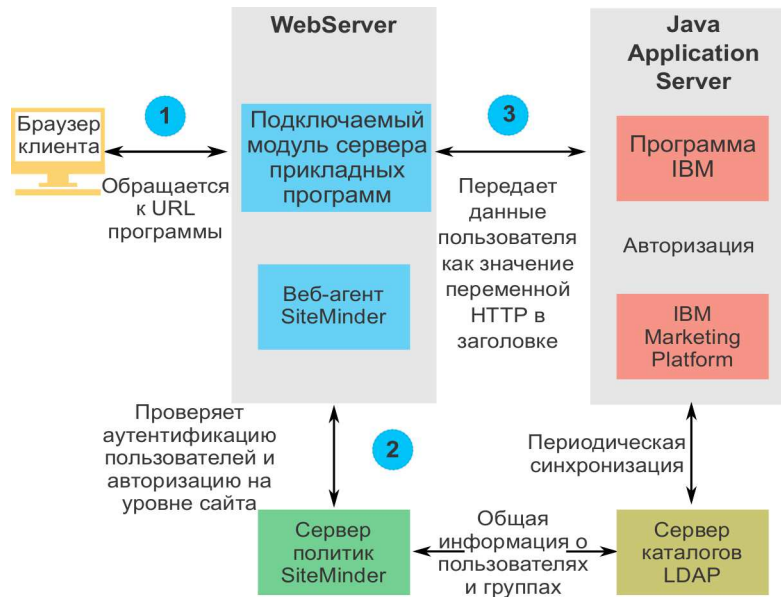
WebServer

Java Application Server

1

Браузер клиента

Обращается к URL программы

Подключаемый модуль сервера прикладных программ

Веб-агент SiteMinder

3

Передает данные пользователя как значение переменной HTTP в заголовке

Программа IBM

Авторизация

IBM Marketing Platform

Проверяет аутентификацию пользователей и авторизацию на уровне сайта

2

Периодическая синхронизация

Сервер политик SiteMinder

Общая информация о пользователях и группах

Сервер каталогов LDAP